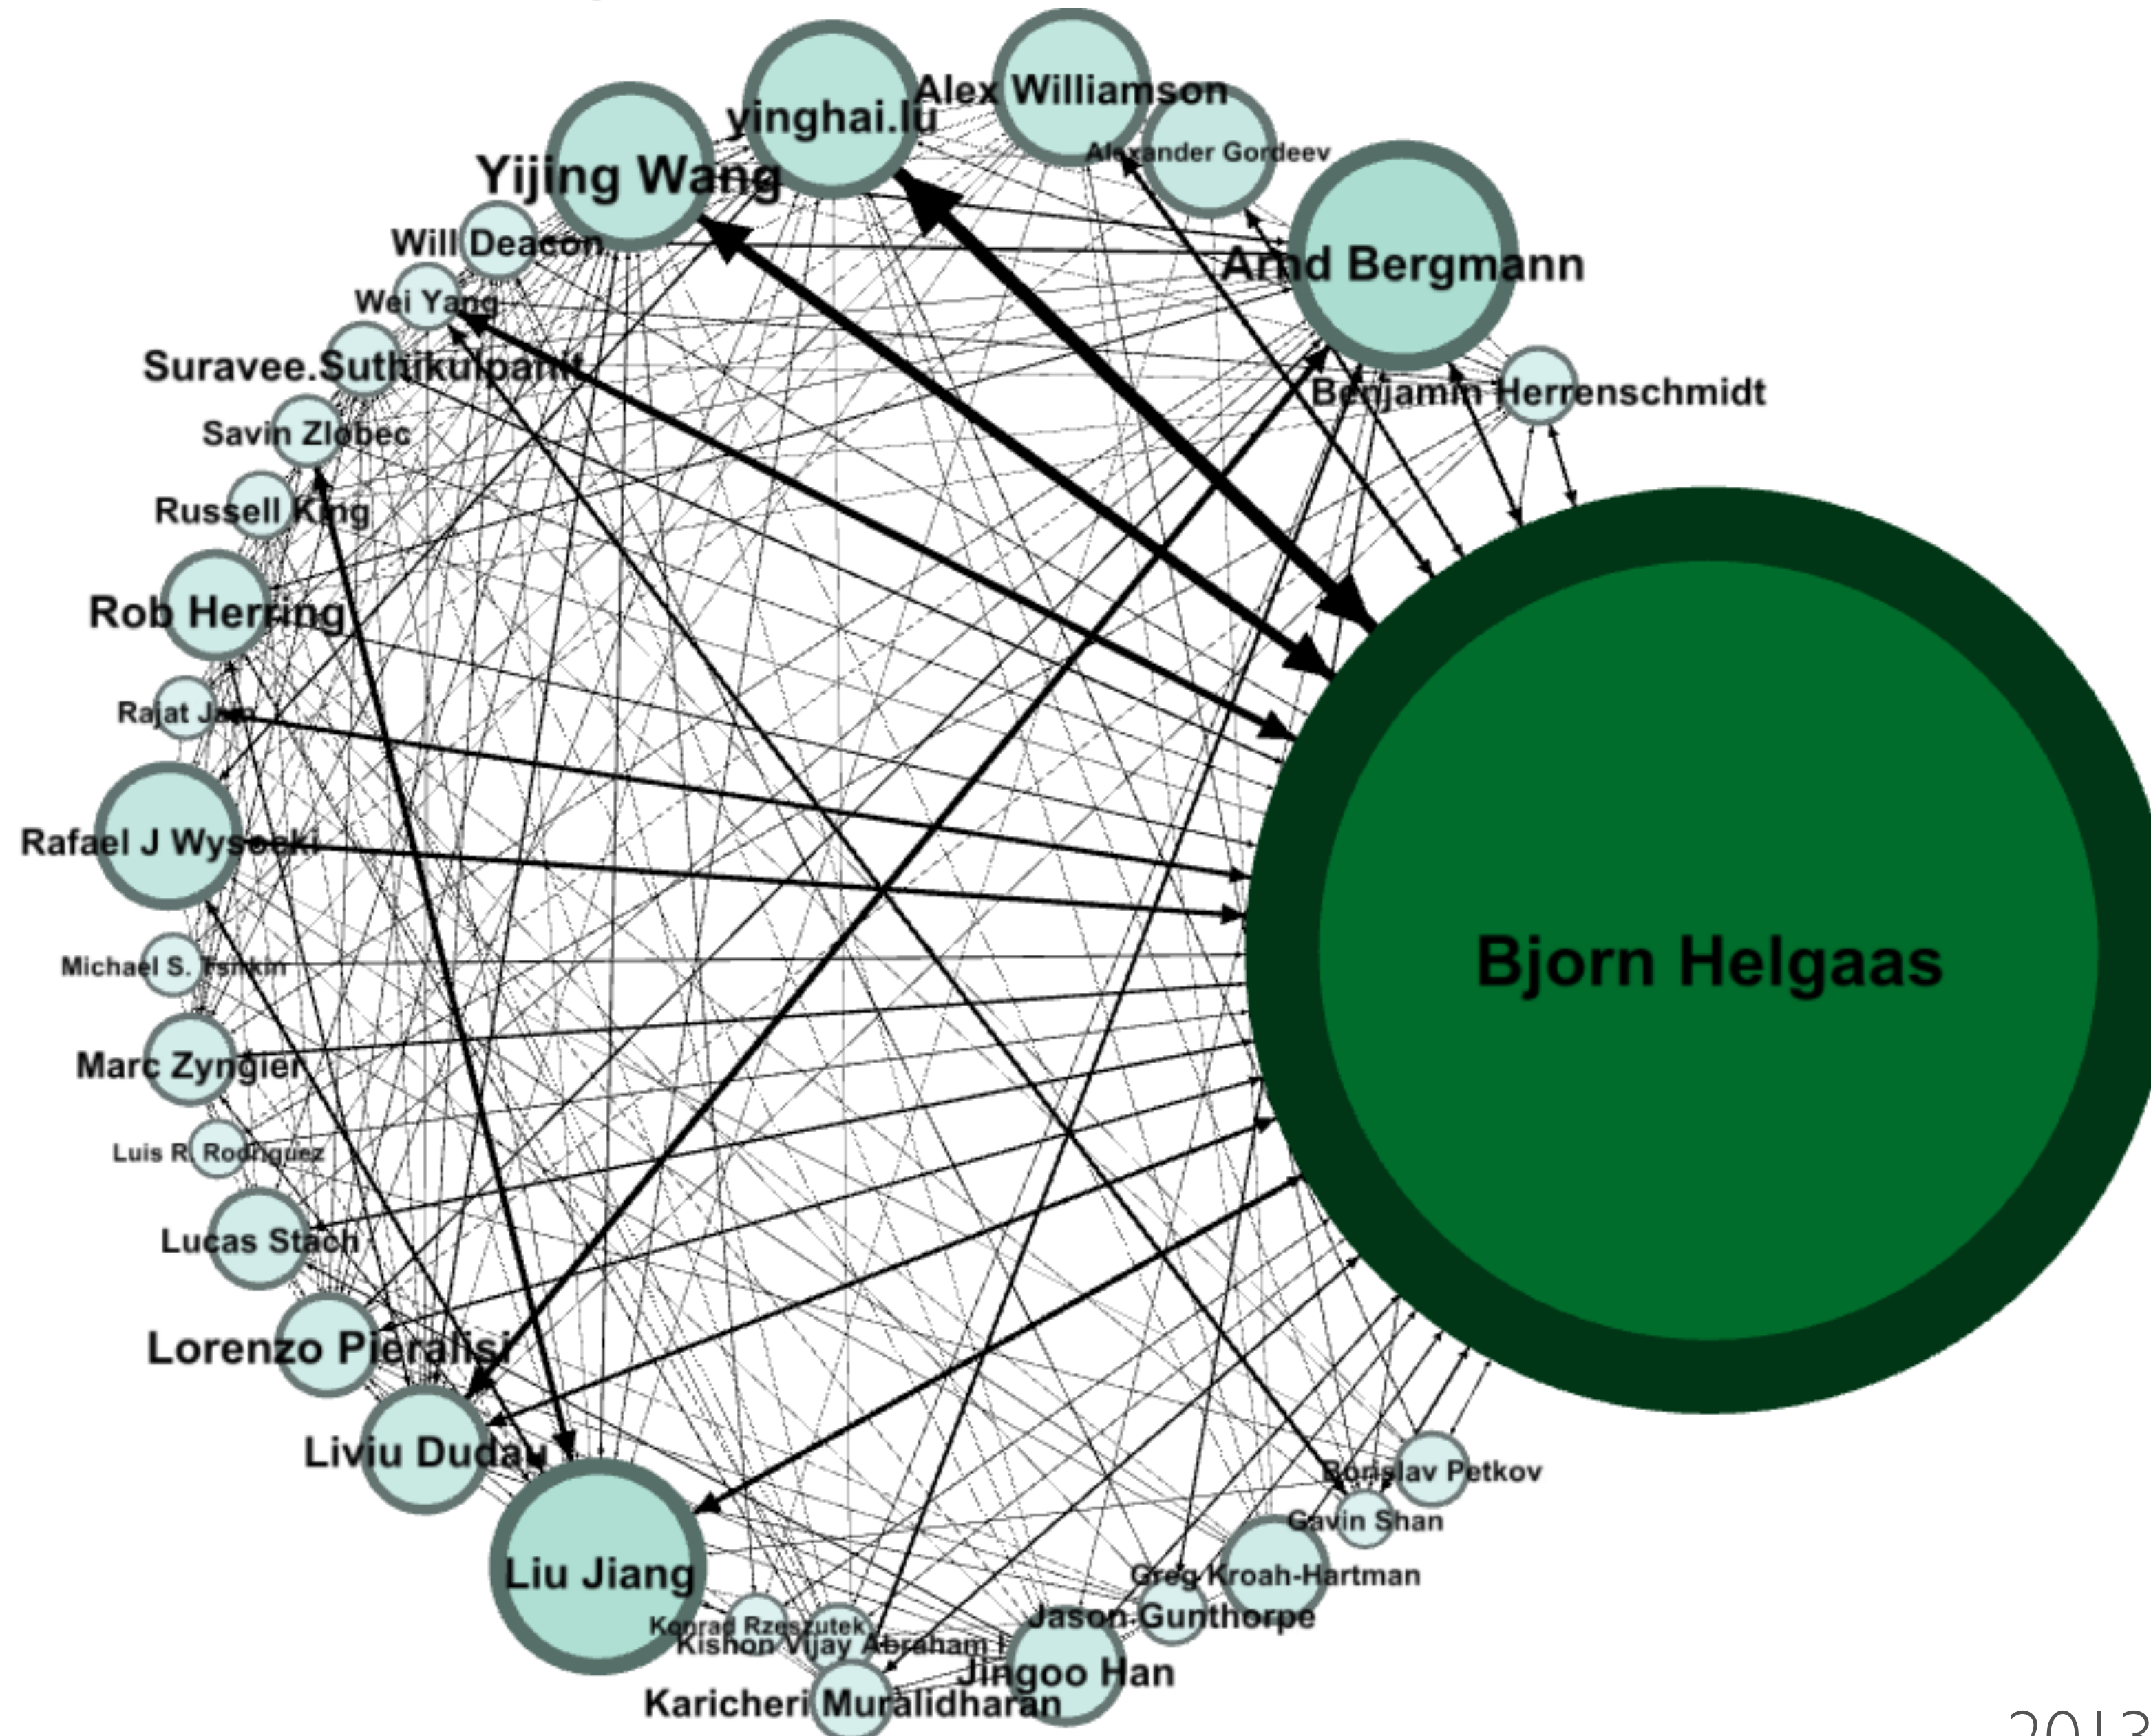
Alex Williamson
yinghai.lu
Alexander Gordeev
Yijing Wang
Will Deacon
Arnd Bergmann
Wei Yang
Suravee.Suthikulpanit
Benjamin Herrenschmidt
Savin Zlobec
Russell King
Rob Herring
Rajat Jain
Rafael J Wysocki
Bjorn Helgaas
Michael S. Tsirkin
Marc Zyngier
Luis R. Rodriguez
Lucas Stach
Lorenzo Pieralisi
Liviu Dudau
Borislav Petkov
Gavin Shan
Liu Jiang
Greg Kroah-Hartman
Jason Gunthorpe
Konrad Rzeszutek
Kishon Vijay Abraham I
Jingoo Han
Karicheri Muralidharan
2013